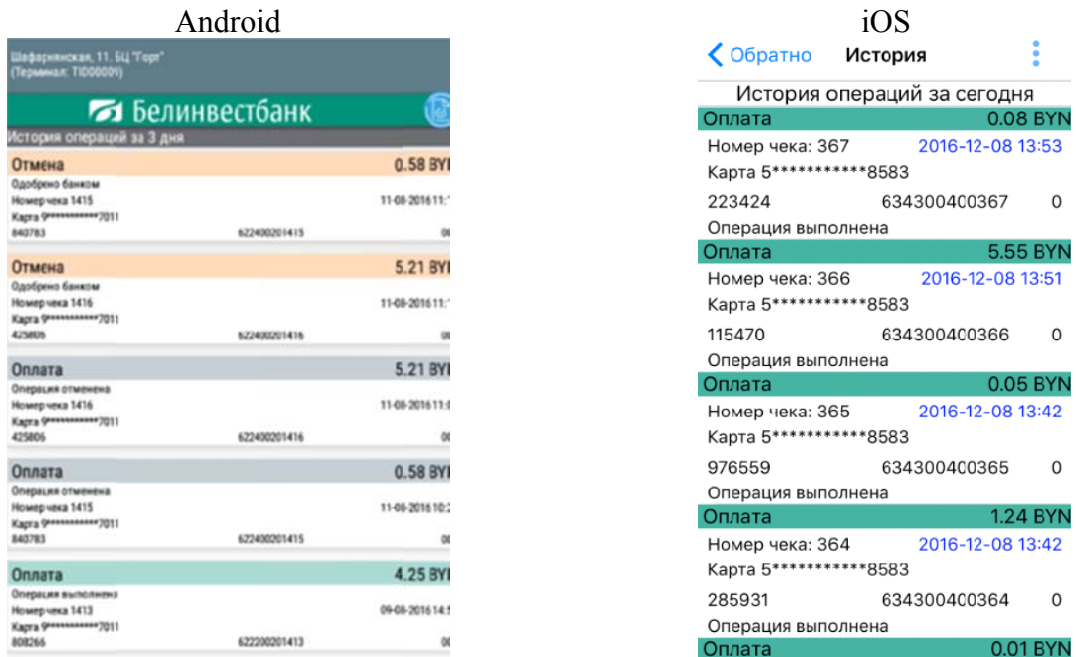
Android

Шафарнянская, 11. БЦ "Горт"
(Терминал: TID00009)

Белинвестбанк

История операций за 3 дня

Отмена 0.58 BY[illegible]
Одобрено банком
Номер чека 1415 11-08-2016 11:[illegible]
Карта 9***********7011
840783 622400201415 0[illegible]

Отмена 5.21 BY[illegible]
Одобрено банком
Номер чека 1416 11-08-2016 11:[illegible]
Карта 9***********7011
425806 622400201416 0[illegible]

Оплата 5.21 BY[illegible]
Операция отменена
Номер чека 1416 11-08-2016 11:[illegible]
Карта 9***********7011
425806 622400201416 0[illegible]

Оплата 0.58 BY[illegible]
Операция отменена
Номер чека 1415 11-08-2016 10:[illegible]
Карта 9***********7011
840783 622400201415 0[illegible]

Оплата 4.25 BY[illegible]
Операция выполнена
Номер чека 1413 09-08-2016 14:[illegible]
Карта 9***********7011
808266 622200201413 0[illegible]

iOS

Обратно История

История операций за сегодня

Оплата 0.08 BYN
Номер чека: 367 2016-12-08 13:53
Карта 5***********8583
223424 634300400367 0
Операция выполнена

Оплата 5.55 BYN
Номер чека: 366 2016-12-08 13:51
Карта 5***********8583
115470 634300400366 0
Операция выполнена

Оплата 0.05 BYN
Номер чека: 365 2016-12-08 13:42
Карта 5***********8583
976559 634300400365 0
Операция выполнена

Оплата 1.24 BYN
Номер чека: 364 2016-12-08 13:42
Карта 5***********8583
285931 634300400364 0
Операция выполнена

Оплата 0.01 BYN